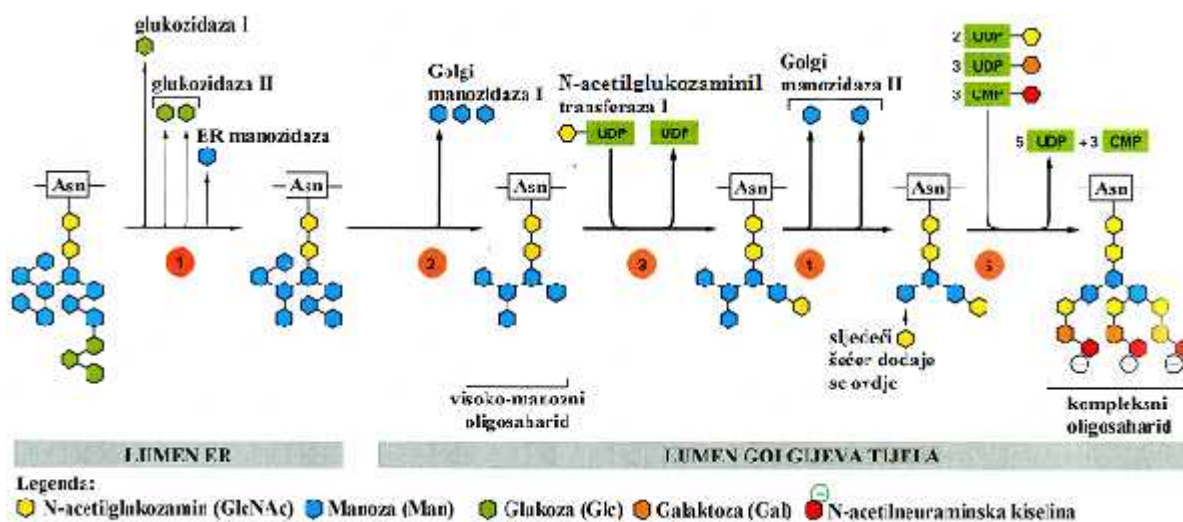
glukozidaza I

glukozidaza II

ER manozidaza

Asn

1

Asn

Golgi manozidaza I

2

Asn

N-acetilglukozaminil transferaza I

UDP

UDP

3

Asn

Golgi manozidaza II

4

Asn

2 UDP

3 UDP

3 CMP

5 UDP + 3 CMP

5

Asn

visoko-manozni oligosaharid

sljedeći šećer dodaje se ovdje

kompleksni oligosaharid

LUMEN ER

LUMEN GOLGIJEVA TIJELA

Legenda:
N-acetilglukozamin (GlcNAc) Manoza (Man) Glukoza (Glc) Galaktoza (Gal) N-acetilneuraminska kiselina